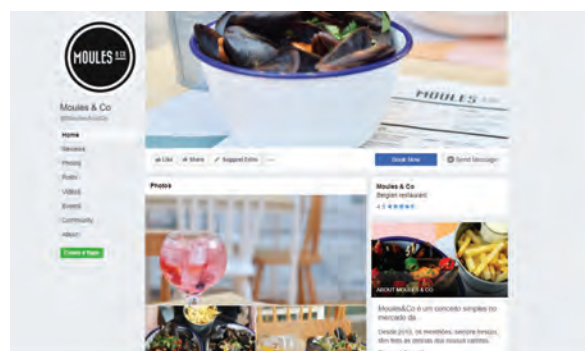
MOULES & CO

Moules & Co
@MoulesAndCo

Home
Reviews
Photos
Posts
Videos
Events
Community
About

Create a Page

MOULES

Like
Share
Suggest Edits
...

Book Now
Send Message

Photos

Moules & Co
Belgian restaurant
4.5 ★★★★★

ABOUT MOULES & CO

Moules&Co é um conceito simples no mercado da

Desde 2015, os mexilhões, sempre frescos, têm feito as delícias dos nossos clientes.